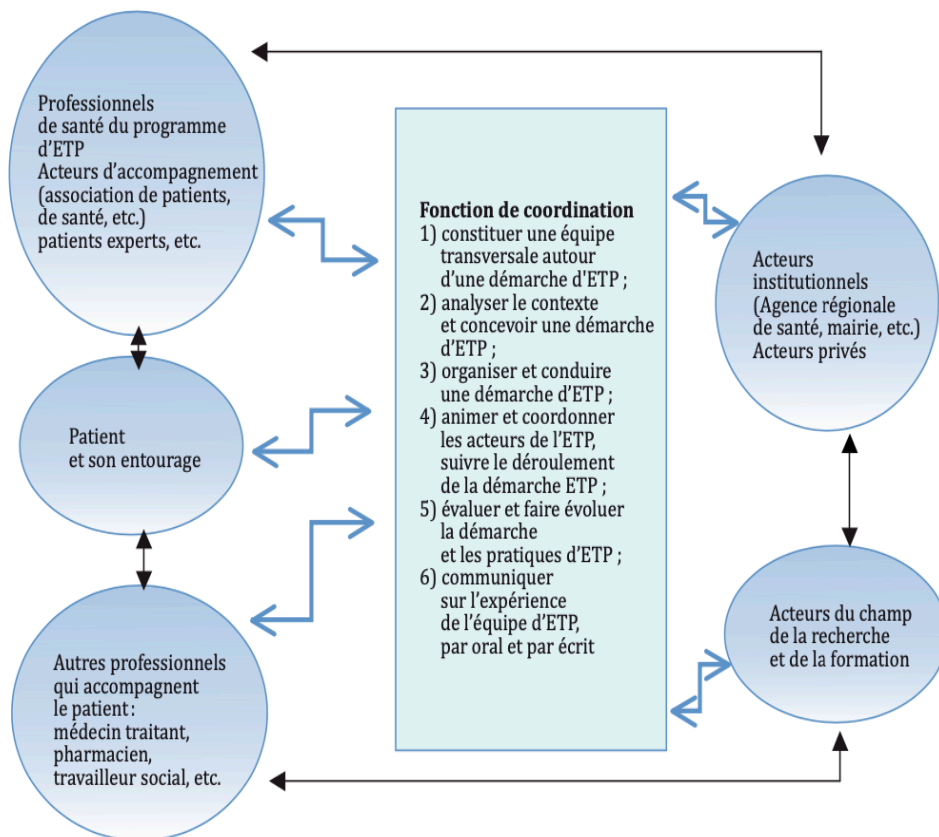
Professionnels de santé du programme d'ETP
Acteurs d'accompagnement (association de patients, de santé, etc.)
patients experts, etc.

Patient et son entourage

Autres professionnels qui accompagnent le patient : médecin traitant, pharmacien, travailleur social, etc.

Fonction de coordination
1) constituer une équipe transversale autour d'une démarche d'ETP ;
2) analyser le contexte et concevoir une démarche d'ETP ;
3) organiser et conduire une démarche d'ETP ;
4) animer et coordonner les acteurs de l'ETP, suivre le déroulement de la démarche ETP ;
5) évaluer et faire évoluer la démarche et les pratiques d'ETP ;
6) communiquer sur l'expérience de l'équipe d'ETP, par oral et par écrit

Acteurs institutionnels (Agence régionale de santé, mairie, etc.)
Acteurs privés

Acteurs du champ de la recherche et de la formation